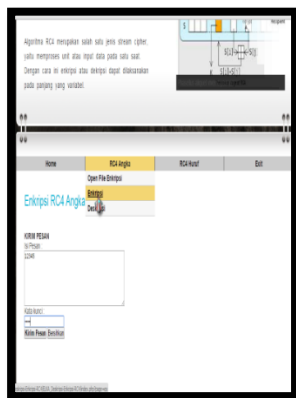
Algoritma RC4 merupakan salah satu jenis stream cipher, yaitu memproses unit atau input data pada satu saat. Dengan cara ini enkripsi atau dekripsi dapat dilaksanakan pada panjang yang variabel.

Home
RC4 Angka
RC4 Huruf
Exit

Open File Enkripsi
Enkripsi
Dekripsi

Enkripsi RC4 Angka

KIRIM PESAN
Isi Pesan
12345

Kata kunci
Kirim Pesan Bersihkan

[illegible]